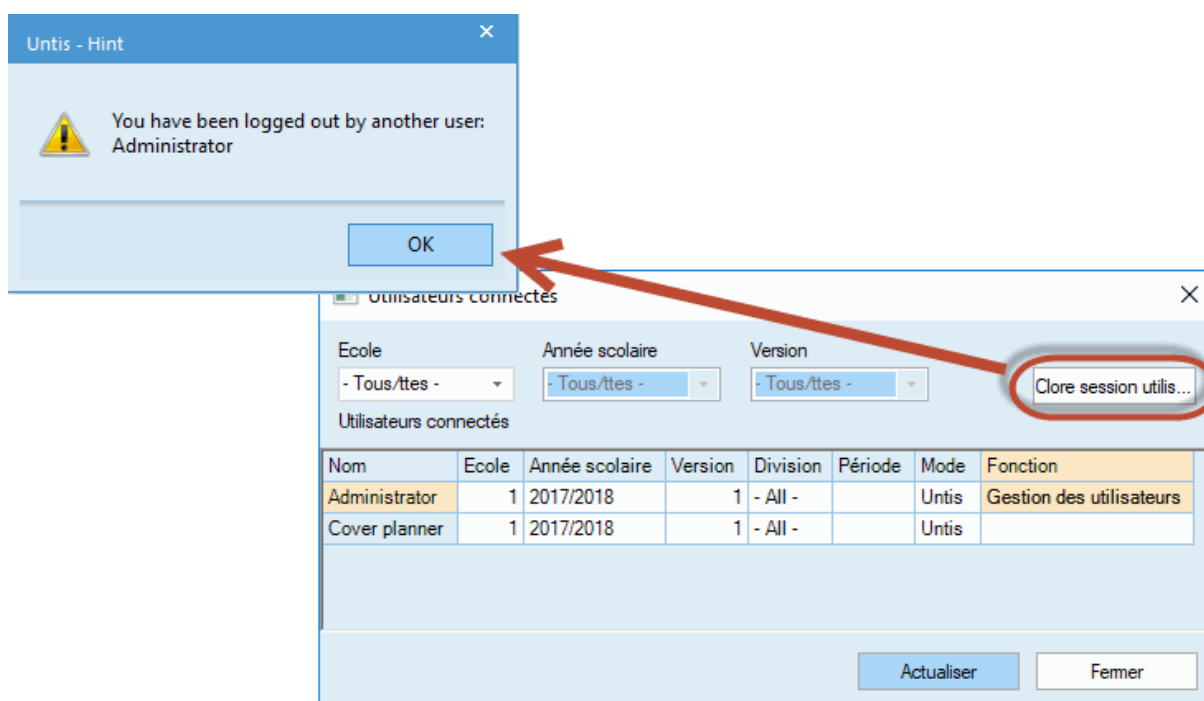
Untis - Hint

You have been logged out by another user: Administrator

OK

Utilisateurs connectés

Ecole
- Tous/ttes -

Année scolaire
- Tous/ttes -

Version
- Tous/ttes -

Clore session utilis...

Utilisateurs connectés

| Nom | Ecole | Année scolaire | Version | Division | Période | Mode | Fonction |
|---|---|---|---|---|---|---|---|
| Administrator | 1 | 2017/2018 | 1 | - All - | | Untis | Gestion des utilisateurs |
| Cover planner | 1 | 2017/2018 | 1 | - All - | | Untis | |

Actualiser
Fermer